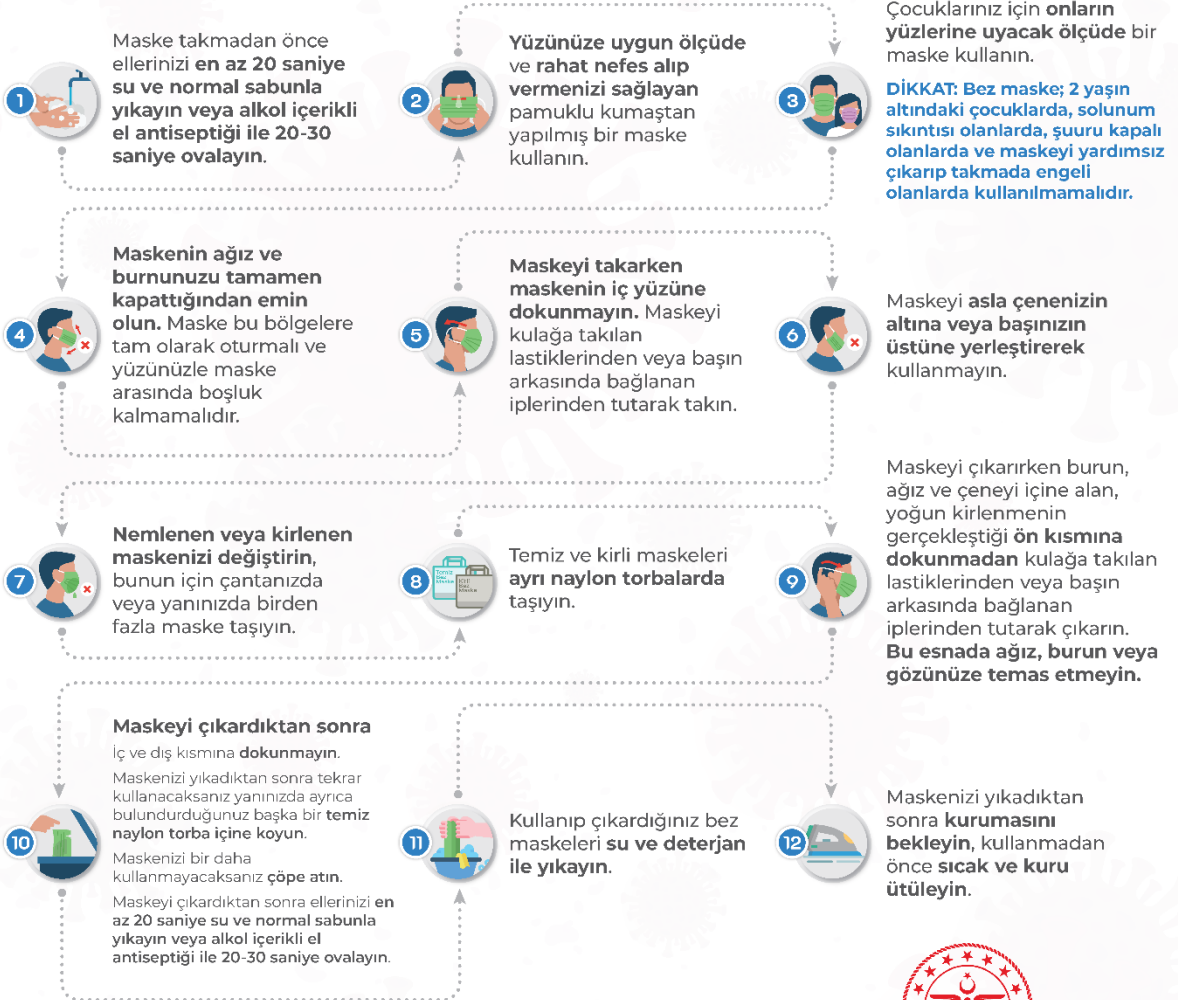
1

Maske takmadan önce ellerinizi en az 20 saniye su ve normal sabunla yıkayın veya alkol içerikli el antiseptiği ile 20-30 saniye ovalayın.

2

Yüzünüze uygun ölçüde ve rahat nefes alıp vermenizi sağlayan pamuklu kumaştan yapılmış bir maske kullanın.

3

Çocuklarınız için onların yüzlerine uyacak ölçüde bir maske kullanın.

DİKKAT: Bez maske; 2 yaşın altındaki çocuklarda, solunum sıkıntısı olanlarda, şuuru kapalı olanlarda ve maskeyi yardımsız çıkarıp takmada engeli olanlarda kullanılmamalıdır.

4

Maskenin ağız ve burnunuzu tamamen kapattığından emin olun. Maske bu bölgelere tam olarak oturmalı ve yüzünüzle maske arasında boşluk kalmamalıdır.

5

Maskeyi takarken maskenin iç yüzüne dokunmayın. Maskeyi kulağa takılan lastiklerinden veya başın arkasında bağlanan iplerinden tutarak takın.

6

Maskeyi asla çenenizin altına veya başınızın üstüne yerleştirerek kullanmayın.

7

Nemlenen veya kirlenen maskenizi değiştirin, bunun için çantanızda veya yanınızda birden fazla maske taşıyın.

8

Temiz Bez Maske
Kirli Bez Maske

Temiz ve kirli maskeleri ayrı naylon torbalarda taşıyın.

9

Maskeyi çıkarırken burun, ağız ve çeneyi içine alan, yoğun kirlenmenin gerçekleştiği ön kısmına dokunmadan kulağa takılan lastiklerinden veya başın arkasında bağlanan iplerinden tutarak çıkarın. Bu esnada ağız, burun veya gözünüze temas etmeyin.

10

Maskeyi çıkardıktan sonra

İç ve dış kısmına dokunmayın.

Maskenizi yıkadıktan sonra tekrar kullanacaksanız yanınızda ayrıca bulundurduğunuz başka bir temiz naylon torba içine koyun.

Maskenizi bir daha kullanmayacaksanız çöpe atın.

Maskeyi çıkardıktan sonra ellerinizi en az 20 saniye su ve normal sabunla yıkayın veya alkol içerikli el antiseptiği ile 20-30 saniye ovalayın.

11

Kullanıp çıkardığınız bez maskeleri su ve deterjan ile yıkayın.

12

Maskenizi yıkadıktan sonra kurumasını bekleyin, kullanmadan önce sıcak ve kuru ütüleyin.